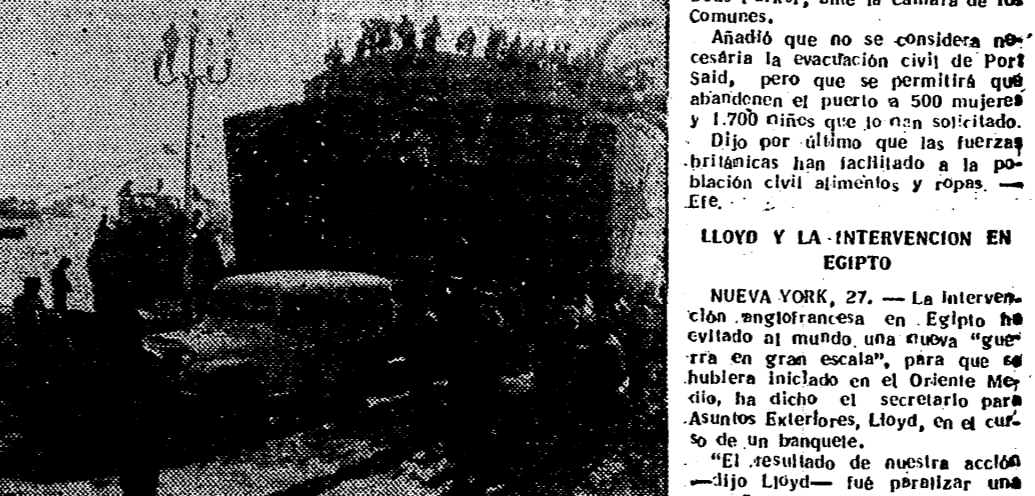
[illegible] ante la Cámara de los Comunes.

Añadió que no se considera necesaria la evacuación civil de Port Said, pero que se permitirá que abandonen el puerto a 500 mujeres y 1.700 niños que lo han solicitado.

Dijo por último que las fuerzas británicas han facilitado a la población civil alimentos y ropas. — Efe.

LLOYD Y LA INTERVENCION EN EGIPTO

NUEVA YORK, 27. — La intervención anglofrancesa en Egipto ha evitado al mundo una nueva "guerra en gran escala", para que se hubiera iniciado en el Oriente Medio, ha dicho el secretario para Asuntos Exteriores, Lloyd, en el curso de un banquete.

"El resultado de nuestra acción —dijo Lloyd— fué paralizar una